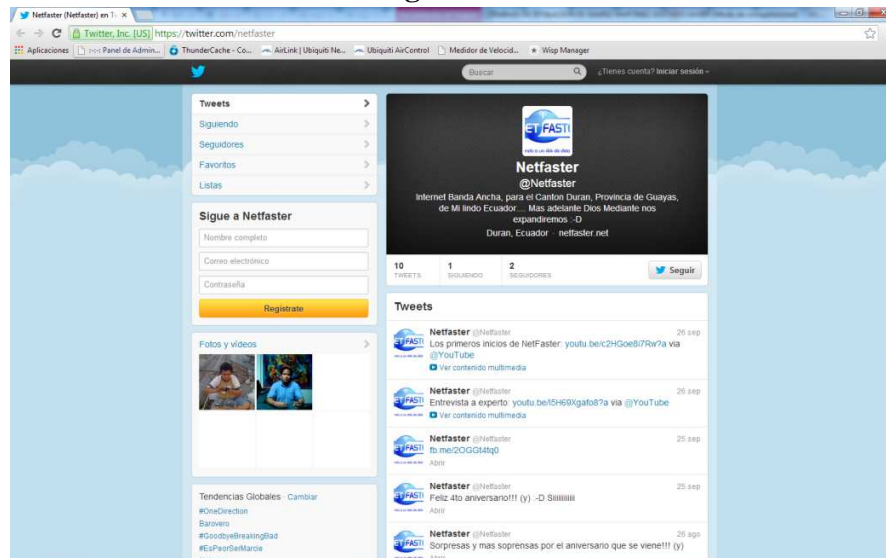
Netfaster (Netfaster) en T ×

Twitter, Inc. [US] https://twitter.com/netfaster

Aplicaciones | Panel de Admin... | ThunderCache - Co... | AirLink | Ubiquiti Ne... | Ubiquiti AirControl | Medidor de Velocid... | Wisp Manager

Buscar | ¿Tienes cuenta? Iniciar sesión

Tweets
Siguiendo
Seguidores
Favoritos
Listas

Sigue a Netfaster
Nombre completo
Correo electrónico
Contraseña
Regístrate

Fotos y videos

Tendencias Globales · Cambiar
#OneDirection
Barovero
#GoodbyeBreakingBad
#EsPeorSerMarcie

NET FAST
Netfaster
@Netfaster
Internet Banda Ancha, para el Canton Duran, Provincia de Guayas, de Mi lindo Ecuador..... Mas adelante Dios Mediante nos expandiremos :-D
Duran, Ecuador · netfaster.net

10 TWEETS | 1 SIGUIENDO | 2 SEGUIDORES | Seguir

Tweets

Netfaster @Netfaster 26 sep
Los primeros inicios de NetFaster: youtu.be/c2HGoe8i7Rw?a via @YouTube
Ver contenido multimedia

Netfaster @Netfaster 26 sep
Entrevista a experto: youtu.be/i5H69Xgafo8?a via @YouTube
Ver contenido multimedia

Netfaster @Netfaster 25 sep
fb.me/2OGGt4tq0
Abrir

Netfaster @Netfaster 25 sep
Feliz 4to aniversario!!! (y) :-D Siiiiiiiii
Abrir

Netfaster @Netfaster 26 ago
Sorpresas y mas sorpresas por el aniversario que se viene!!! (y)